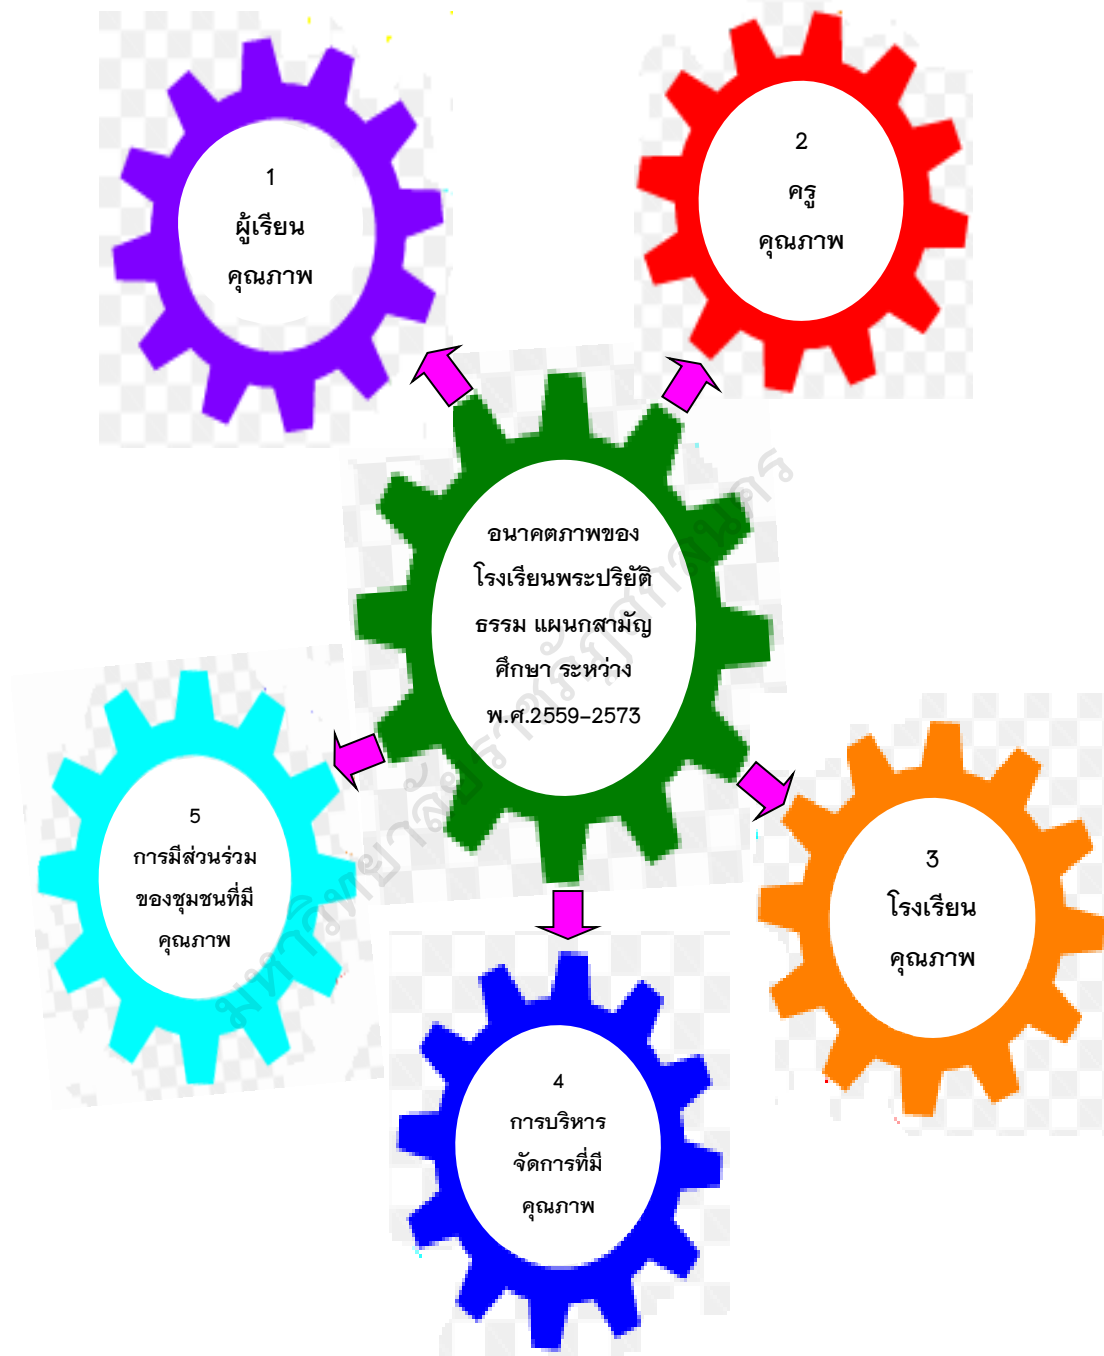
1
ผู้เรียน
คุณภาพ

2
ครู
คุณภาพ

อนาคตภาพของ
โรงเรียนพระปริยัติ
ธรรม แผนกสามัญ
ศึกษา ระหว่าง
พ.ศ.2559-2573

5
การมีส่วนร่วม
ของชุมชนที่มี
คุณภาพ

3
โรงเรียน
คุณภาพ

4
การบริหาร
จัดการที่มี
คุณภาพ

มหาวิทยาลัยราชภัฏสกลนคร